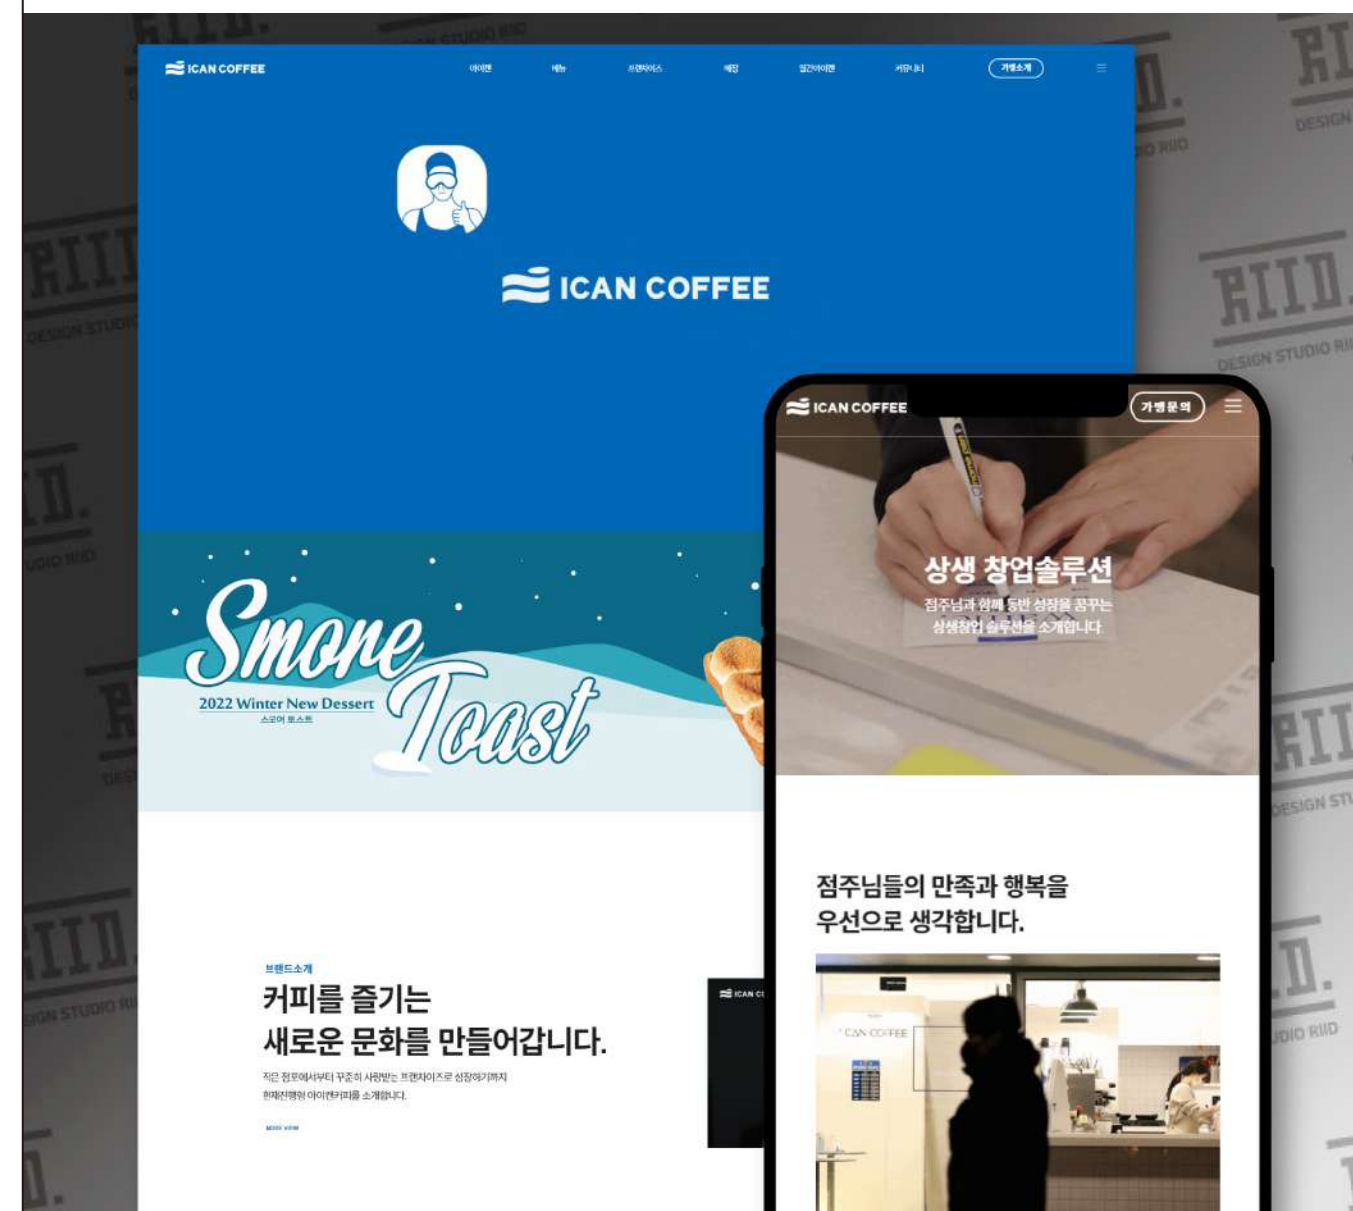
ICAN COFFEE

아이캔 메뉴 프랜차이즈 매장 얼리아이캔 커뮤니티 가맹소개

ICAN COFFEE

Smore Toast

2022 Winter New Dessert
스모어 토스트

브랜드소개
커피를 즐기는
새로운 문화를 만들어갑니다.

작은 점포에서부터 꾸준히 사랑받는 프랜차이즈로 성장하기까지
현재진행형 아이캔커피를 소개합니다.

MORE VIEW

ICAN COFFEE 가맹문의

상생 창업솔루션
점주님과 함께 동반 성장을 꿈꾸는
상생창업 솔루션을 소개합니다.

점주님들의 만족과 행복을
우선으로 생각합니다.

ICAN COFFEE

RIID.
DESIGN STUDIO RIID